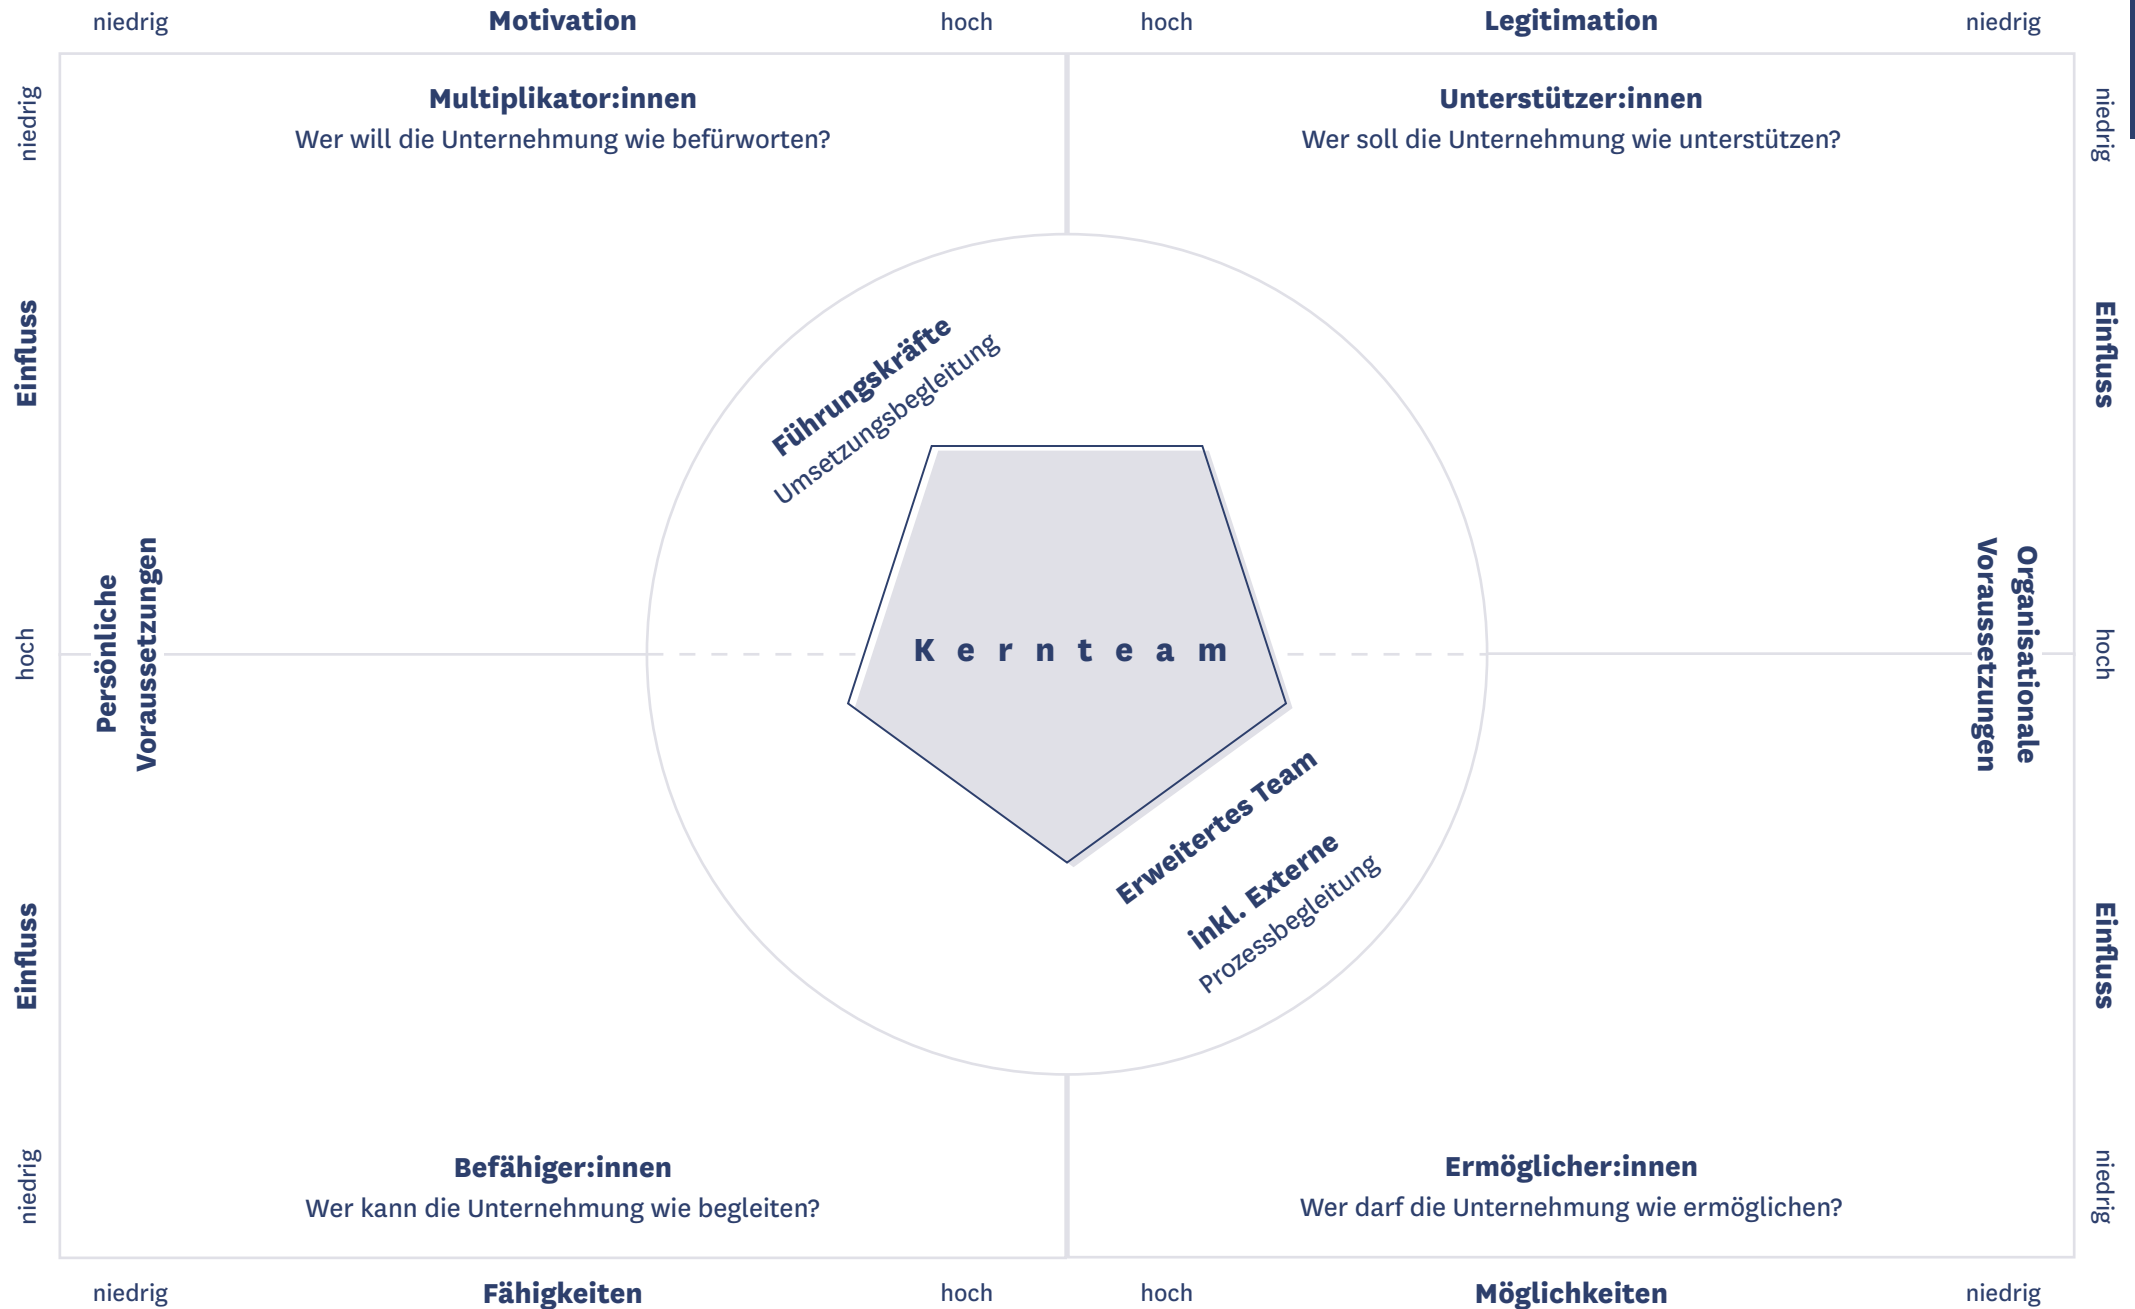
niedrig Motivation hoch hoch Legitimation niedrig

niedrig

Multiplikator:innen
Wer will die Unternehmung wie befürworten?

Unterstützer:innen
Wer soll die Unternehmung wie unterstützen?

niedrig

Einfluss

Führungskräfte
Umsetzungsbegleitung

Einfluss

hoch

Persönliche Voraussetzungen

Kernteam

Organisationale Voraussetzungen

hoch

Erweitertes Team
inkl. Externe
Prozessbegleitung

Einfluss

Einfluss

niedrig

Befähiger:innen
Wer kann die Unternehmung wie begleiten?

Ermöglicher:innen
Wer darf die Unternehmung wie ermöglichen?

niedrig

niedrig Fähigkeiten hoch hoch Möglichkeiten niedrig